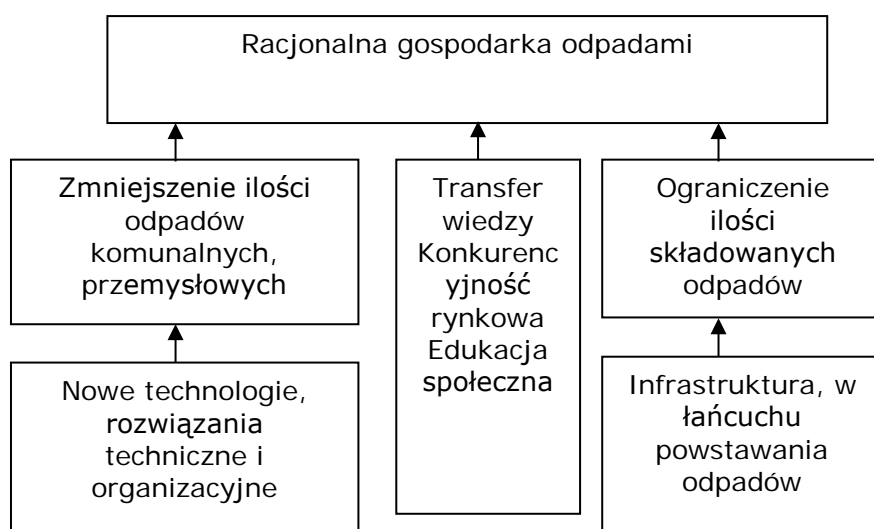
Racjonalna gospodarka odpadami

Zmniejszenie ilości odpadów komunalnych, przemysłowych

Transfer wiedzy Konkurencyjność rynkowa Edukacja społeczna

Ograniczenie ilości składowanych odpadów

Nowe technologie, rozwiązania techniczne i organizacyjne

Infrastruktura, w łańcuchu powstawania odpadów